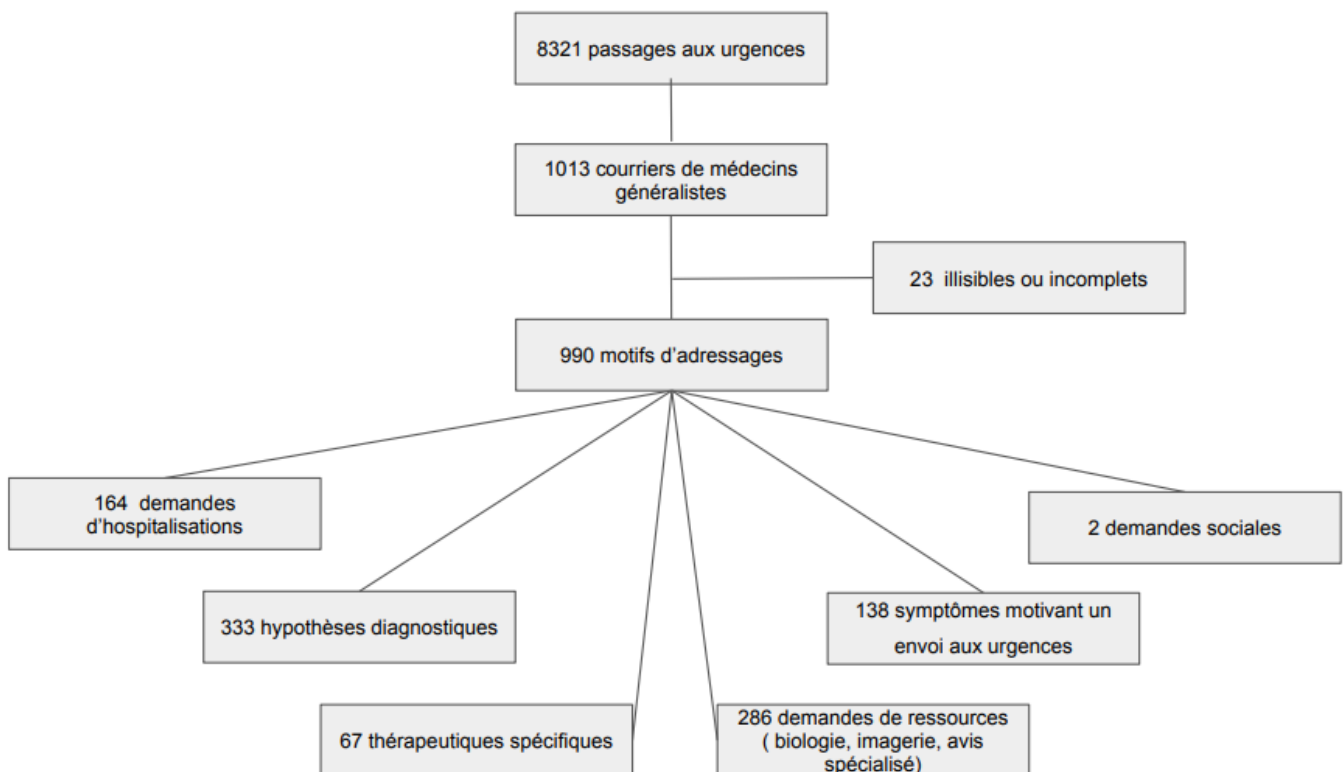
8321 passages aux urgences

1013 courriers de médecins généralistes

23 illisibles ou incomplets

990 motifs d'adressages

164 demandes d'hospitalisations

2 demandes sociales

333 hypothèses diagnostiques

138 symptômes motivant un envoi aux urgences

67 thérapeutiques spécifiques

286 demandes de ressources ( biologie, imagerie, avis spécialisé)